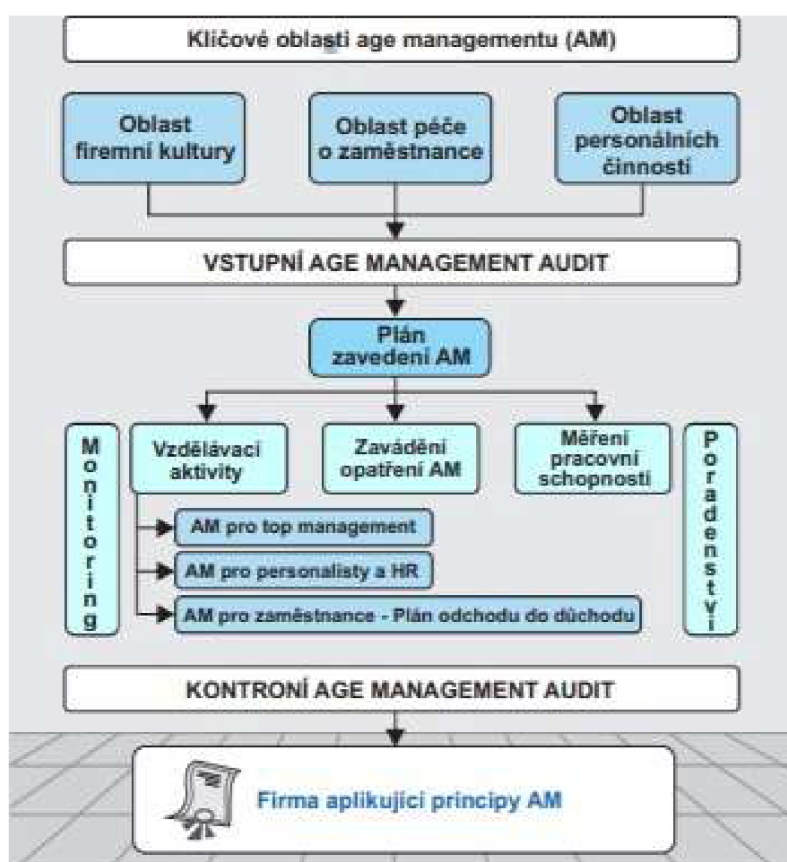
Klíčové oblasti age managementu (AM)

Oblast firemní kultury

Oblast péče o zaměstnance

Oblast personálních činností

VSTUPNÍ AGE MANAGEMENT AUDIT

Plán zavedení AM

Monitoring

Vzdělávací aktivity

Zavádění opatření AM

Měření pracovní schopnosti

Poradenství

AM pro top management

AM pro personalisty a HR

AM pro zaměstnance - Plán odchodu do důchodu

KONTRONÍ AGE MANAGEMENT AUDIT

Firma aplikující principy AM